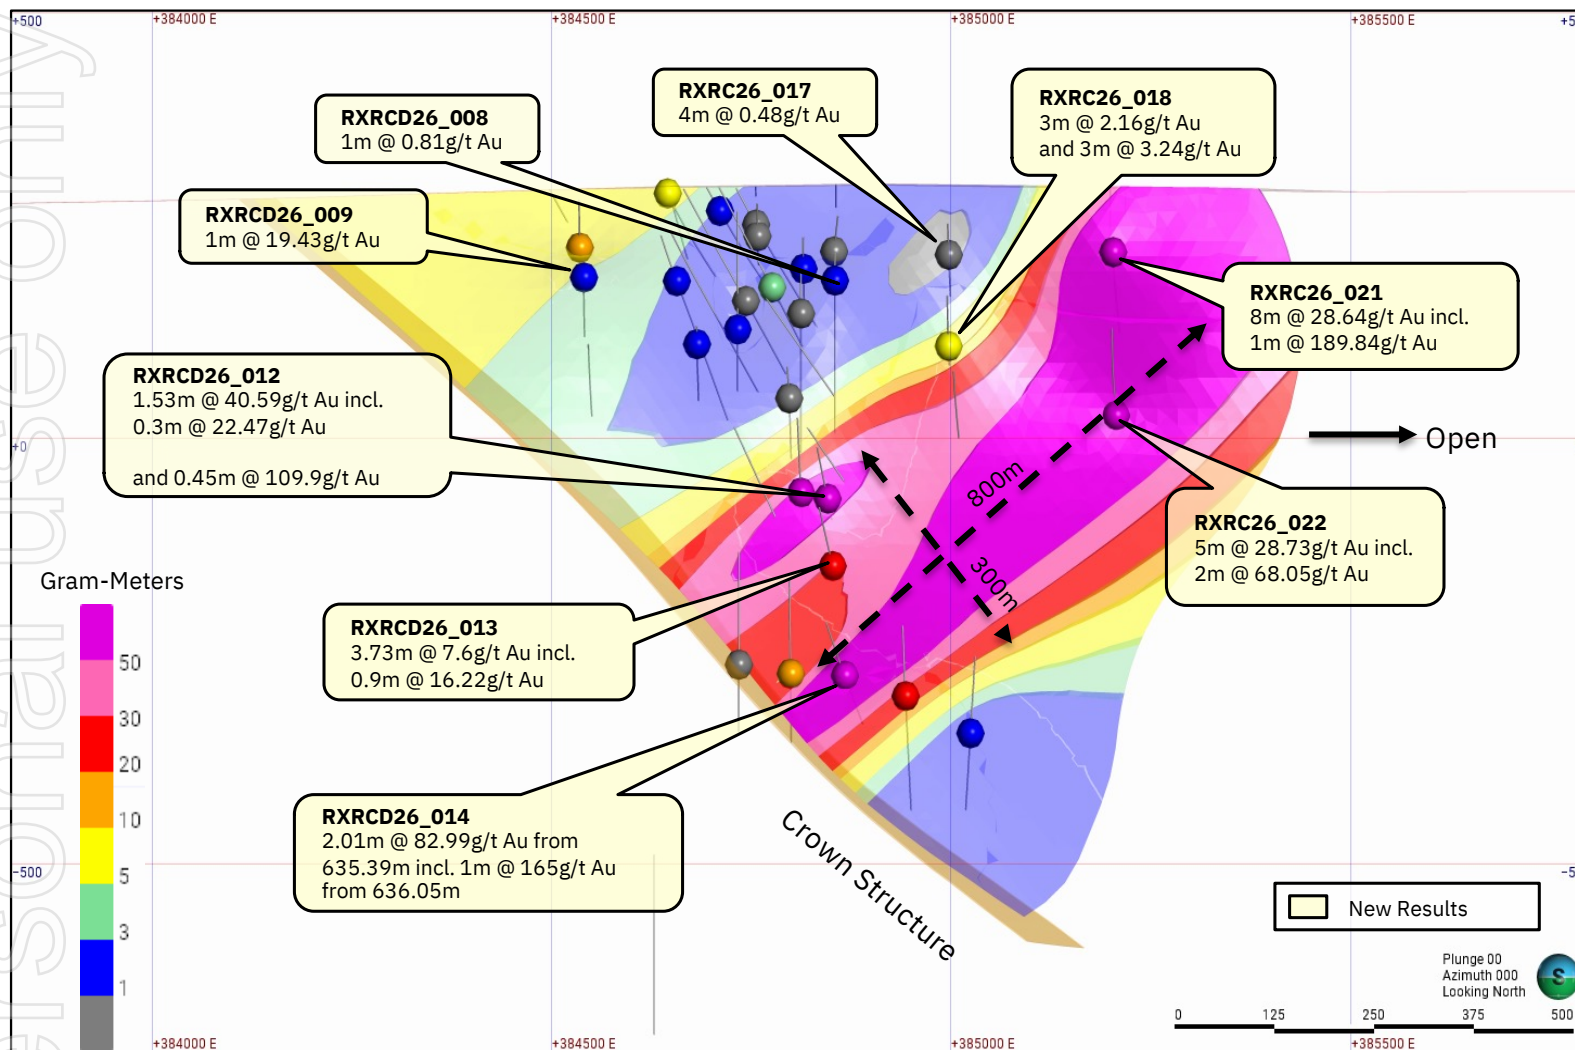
+500
+384000 E
+384500 E
+385000 E
+385500 E
+5

RXRCD26_008
1m @ 0.81g/t Au

RXRC26_017
4m @ 0.48g/t Au

RXRC26_018
3m @ 2.16g/t Au
and 3m @ 3.24g/t Au

RXRCD26_009
1m @ 19.43g/t Au

RXRC26_021
8m @ 28.64g/t Au incl.
1m @ 189.84g/t Au

RXRCD26_012
1.53m @ 40.59g/t Au incl.
0.3m @ 22.47g/t Au

and 0.45m @ 109.9g/t Au

+0

Open

800m

300m

RXRC26_022
5m @ 28.73g/t Au incl.
2m @ 68.05g/t Au

Gram-Meters
50
30
20
10
5
3
1

RXRCD26_013
3.73m @ 7.6g/t Au incl.
0.9m @ 16.22g/t Au

RXRCD26_014
2.01m @ 82.99g/t Au from
635.39m incl. 1m @ 165g/t Au
from 636.05m

-500

Crown Structure

-5

New Results

Plunge 00
Azimuth 000
Looking North

0 125 250 375 500

+384000 E
+384500 E
+385000 E
+385500 E